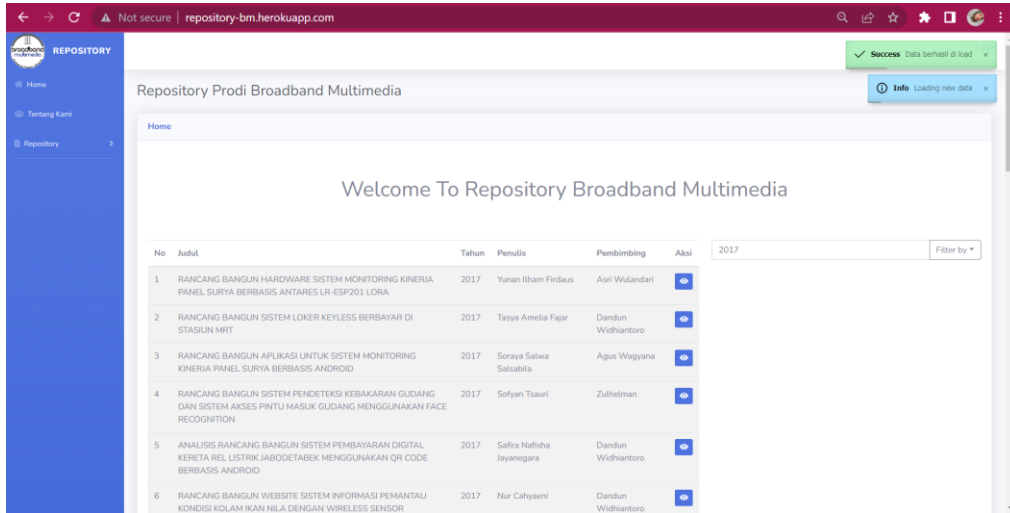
Not secure | repository-bm.herokuapp.com

broadband multimedia REPOSITORY

Home
Tentang Kami
Repository

Success Data berhasil di load ×
Info Loading new data ×

Repository Prodi Broadband Multimedia

Home

Welcome To Repository Broadband Multimedia

| No | Judul | Tahun | Penulis | Pembimbing | Aksi |
|---|---|---|---|---|---|
| 1 | RANCANG BANGUN HARDWARE SISTEM MONITORING KINERJA PANEL SURYA BERBASIS ANTARES LR-ESP201 LORA | 2017 | Yunan Ilham Firdaus | Asri Wulandari | |
| 2 | RANCANG BANGUN SISTEM LOKER KEYLESS BERBAYAR DI STASIUN MRT | 2017 | Tasya Amelia Fajar | Dandun Widhiantoro | |
| 3 | RANCANG BANGUN APLIKASI UNTUK SISTEM MONITORING KINERJA PANEL SURYA BERBASIS ANDROID | 2017 | Soraya Salwa Salsabila | Agus Wagyana | |
| 4 | RANCANG BANGUN SISTEM PENDETEKSI KEBAKARAN GUDANG DAN SISTEM AKSES PINTU MASUK GUDANG MENGGUNAKAN FACE RECOGNITION | 2017 | Sofyan Tsauri | Zulhelman | |
| 5 | ANALISIS RANCANG BANGUN SISTEM PEMBAYARAN DIGITAL KERETA REL LISTRIK JABODETABEK MENGGUNAKAN QR CODE BERBASIS ANDROID | 2017 | Safira Nafisha Jayanegara | Dandun Widhiantoro | |
| 6 | RANCANG BANGUN WEBSITE SISTEM INFORMASI PEMANTAU KONDISI KOLAM IKAN NILA DENGAN WIRELESS SENSOR | 2017 | Nur Cahyaeni | Dandun Widhiantoro | |

2017
Filter by